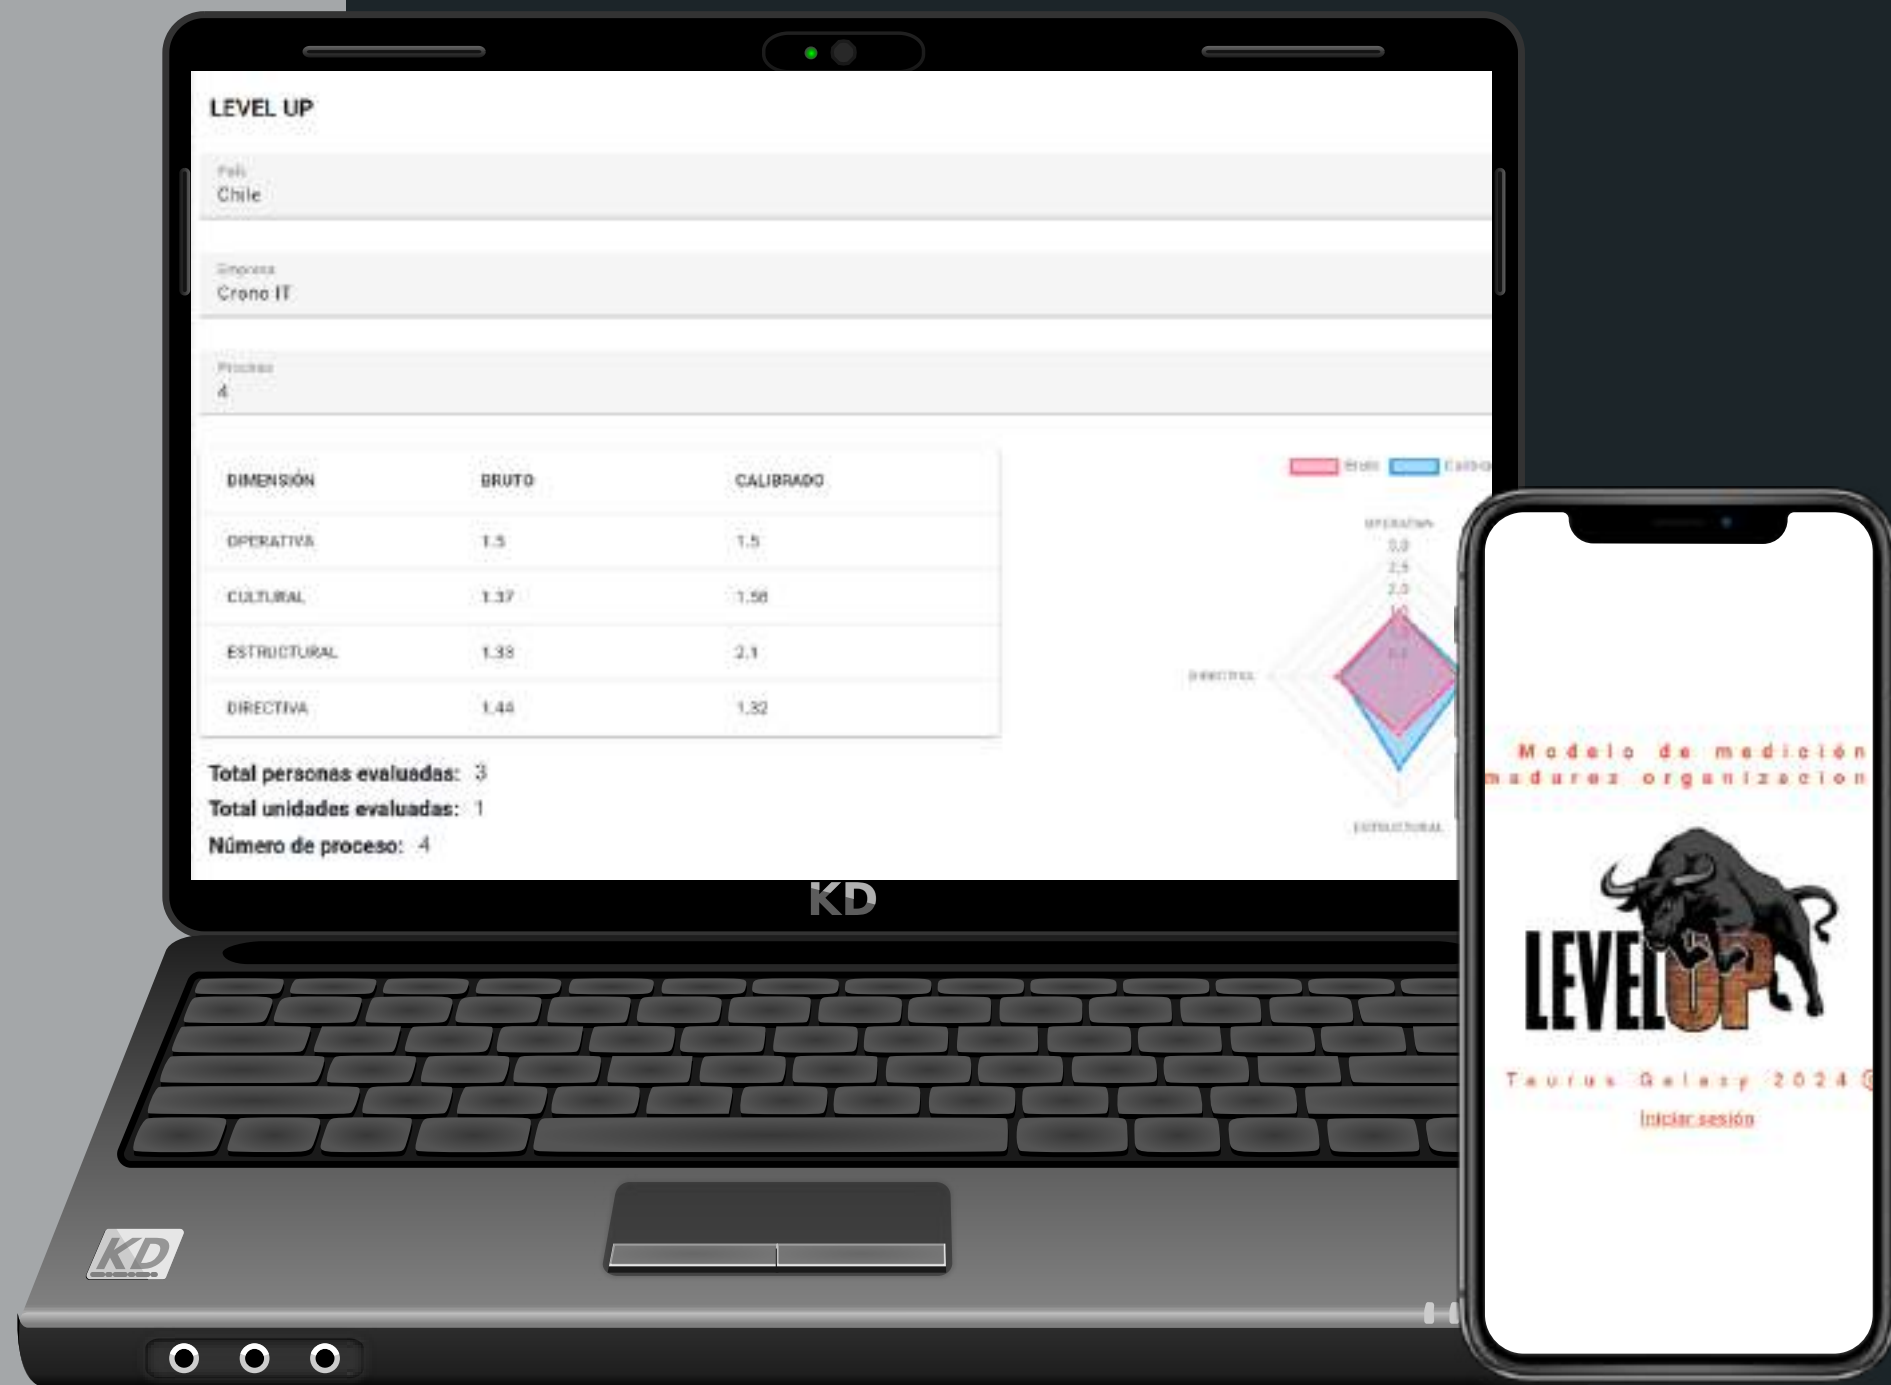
LEVEL UP

País
Chile

Empresa
Crono IT

Proceso
4

| DIMENSIÓN | BRUTO | CALIBRADO |
|---|---|---|
| OPERATIVA | 1.5 | 1.5 |
| CULTURAL | 1.37 | 1.58 |
| ESTRUCTURAL | 1.33 | 2.1 |
| DIRECTIVA | 1.44 | 1.32 |

Total personas evaluadas: 3
Total unidades evaluadas: 1
Número de proceso: 4

Bruto Calibra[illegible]

OPERATIVA
3.0
2.5
2.0
1.5
DIRECTIVA
ESTRUCTURAL

KD

KD

Modelo de medición madurez organizacion

LEVEL UP

Taurus Galaxy 2024 ©

Iniciar sesión